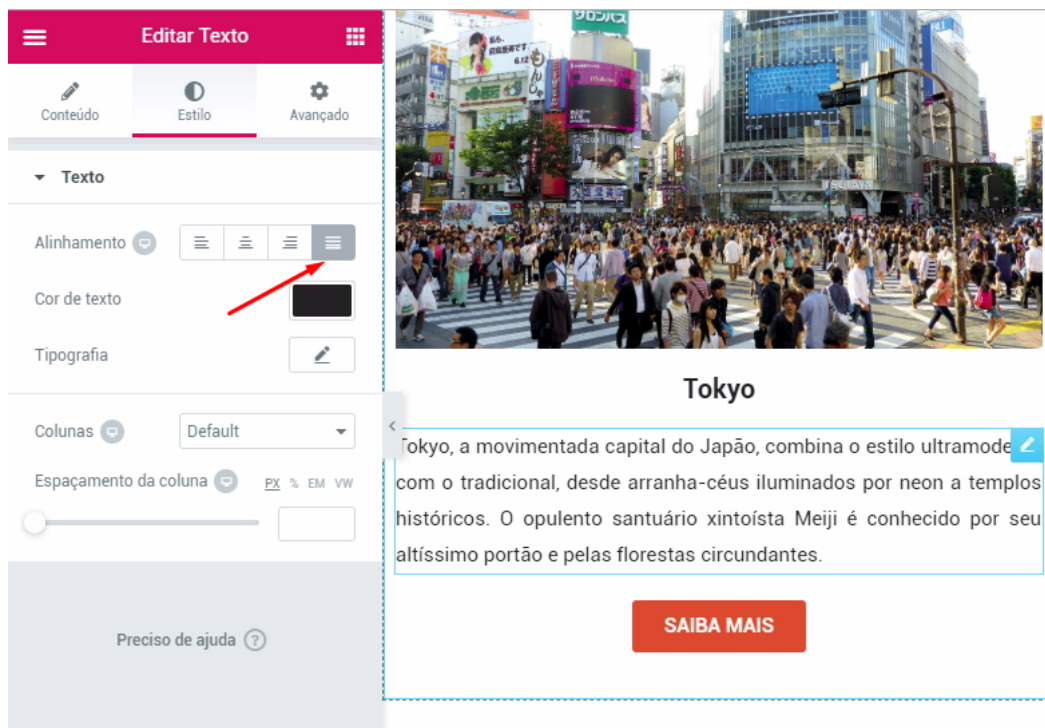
Editar Texto

Conteúdo
Estilo
Avançado

Texto

Alinhamento

Cor de texto

Tipografia

Colunas
Default

Espaçamento da coluna
PX % EM VW

Preciso de ajuda

Tokyo

Tokyo, a movimentada capital do Japão, combina o estilo ultramode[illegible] com o tradicional, desde arranha-céus iluminados por neon a templos históricos. O opulento santuário xintoísta Meiji é conhecido por seu altíssimo portão e pelas florestas circundantes.

SAIBA MAIS